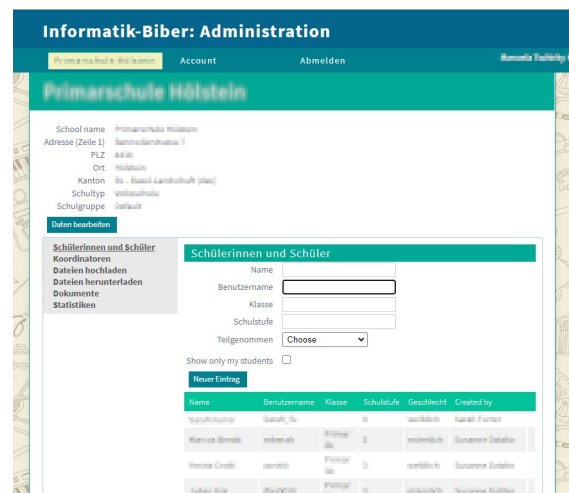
Informatik-Biber: Administration

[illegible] Account Abmelden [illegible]

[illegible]

School name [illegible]
Adresse (Zeile 1) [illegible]
PLZ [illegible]
Ort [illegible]
Kanton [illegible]
Schultyp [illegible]
Schulgruppe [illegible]

Daten bearbeiten

Schülerinnen und Schüler
Koordinatoren
Dateien hochladen
Dateien herunterladen
Dokumente
Statistiken

Schülerinnen und Schüler

Name
Benutzername
Klasse
Schulstufe
Teilgenommen Choose

Show only my students

Neuer Eintrag

| Name | Benutzername | Klasse | Schulstufe | Geschlecht | Created by |
|---|---|---|---|---|---|
| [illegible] | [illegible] | | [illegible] | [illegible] | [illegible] |
| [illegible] | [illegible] | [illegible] | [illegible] | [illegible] | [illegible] |
| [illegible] | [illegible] | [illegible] | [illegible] | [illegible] | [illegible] |
| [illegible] | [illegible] | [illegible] | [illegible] | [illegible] | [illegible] |